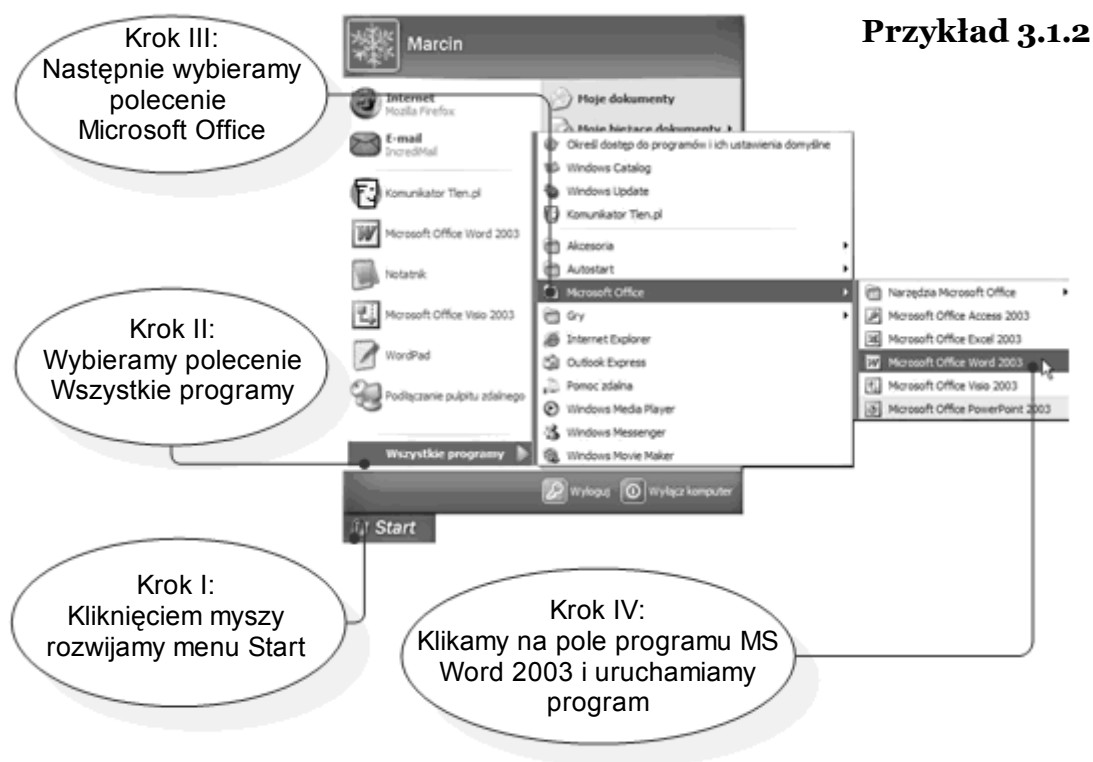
Przykład 3.1.2

Krok III:
Następnie wybieramy polecenie Microsoft Office

Marcin

Internet
Mozilla Firefox

E-mail
IncrediMail

Komunikator Tlen.pl

Microsoft Office Word 2003

Notatnik

Microsoft Office Visio 2003

WordPad

Podłączanie pulpitu zdalnego

Wszystkie programy

Moje dokumenty

Moje bieżące dokumenty

Określ dostęp do programów i ich ustawienia domyślne
Windows Catalog
Windows Update
Komunikator Tlen.pl
Akcesoria
Autostart
Microsoft Office
Gry
Internet Explorer
Outlook Express
Pomoc zdalna
Windows Media Player
Windows Messenger
Windows Movie Maker

Narzędzia Microsoft Office
Microsoft Office Access 2003
Microsoft Office Excel 2003
Microsoft Office Word 2003
Microsoft Office Visio 2003
Microsoft Office PowerPoint 2003

Wyloguj
Wyłącz komputer

Start

Krok II:
Wybieramy polecenie Wszystkie programy

Krok I:
Kliknięciem myszy rozwijamy menu Start

Krok IV:
Klikamy na pole programu MS Word 2003 i uruchamiamy program